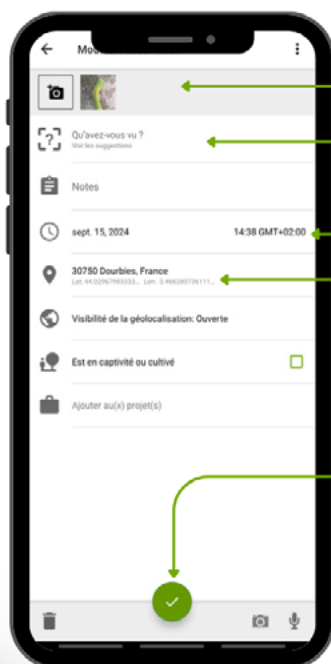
Mo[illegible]

Qu'avez-vous vu ?
Voir les suggestions

Notes

sept. 15, 2024
14:38 GMT+02:00

30750 Dourbies, France
Lat: 44.02967983333... Lon: 3.466280736111...

Visibilité de la géolocalisation: Ouverte

Est en captivité ou cultivé

Ajouter au(x) projet(s)